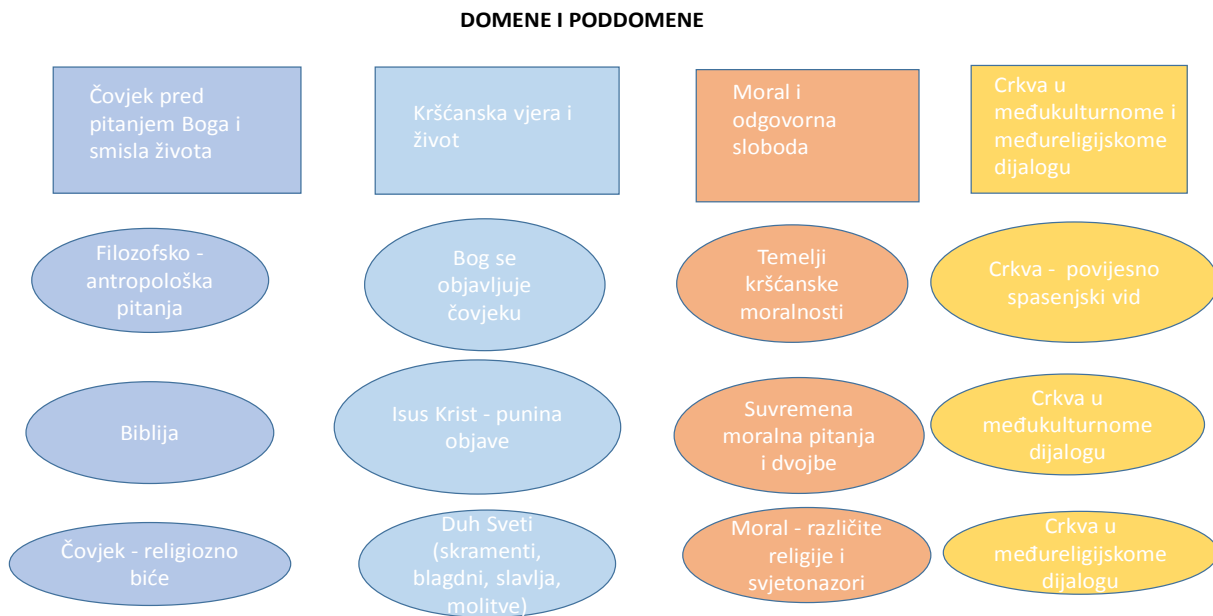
DOMENE I PODDOMENE

Čovjek pred pitanjem Boga i smisla života

Filozofsko - antropološka pitanja

Biblija

Čovjek - religiozno biće

Kršćanska vjera i život

Bog se objavljuje čovjeku

Isus Krist - punina objave

Duh Sveti (skramenti, blagdni, slavlja, molitve)

Moral i odgovorna sloboda

Temelji kršćanske moralnosti

Suvremena moralna pitanja i dvojbe

Moral - različite religije i svjetonazori

Crkva u međukulturnome i međureligijskome dijalogu

Crkva - povijesno spasenjski vid

Crkva u međukulturnome dijalogu

Crkva u međureligijskome dijalogu